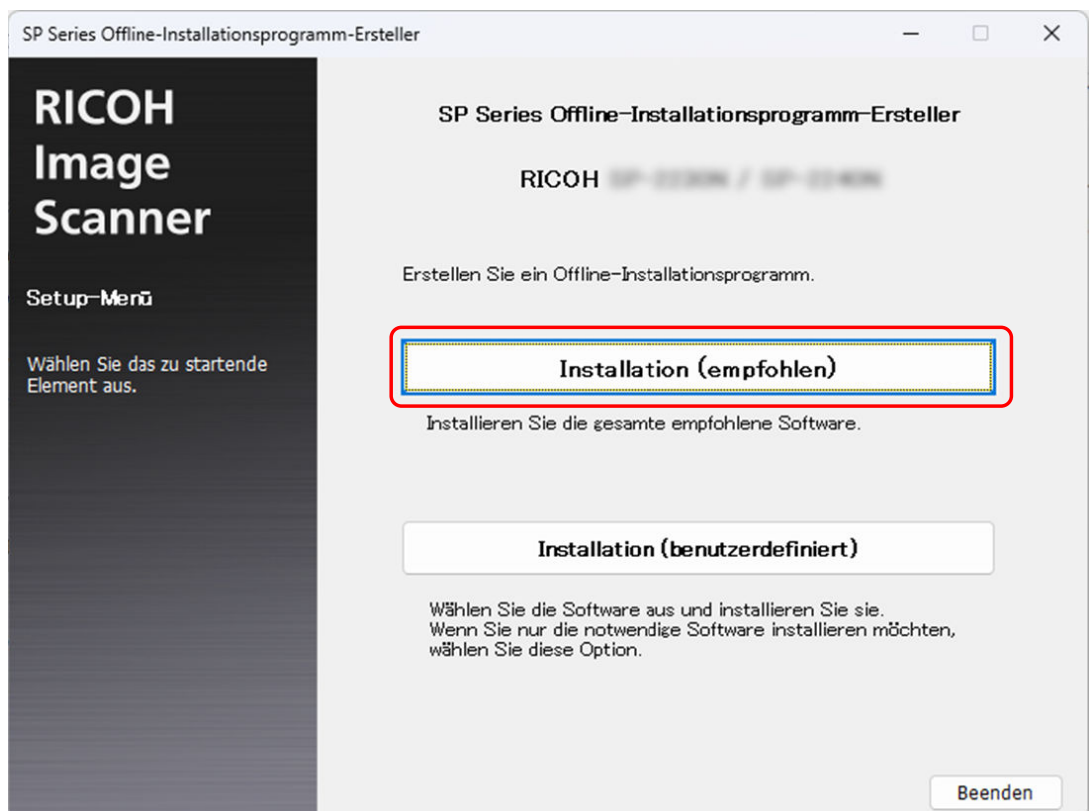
SP Series Offline-Installationsprogramm-Ersteller

RICOH Image Scanner

Setup-Menü

Wählen Sie das zu startende Element aus.

SP Series Offline-Installationsprogramm-Ersteller

RICOH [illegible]

Erstellen Sie ein Offline-Installationsprogramm.

Installation (empfohlen)

Installieren Sie die gesamte empfohlene Software.

Installation (benutzerdefiniert)

Wählen Sie die Software aus und installieren Sie sie.
Wenn Sie nur die notwendige Software installieren möchten, wählen Sie diese Option.

Beenden